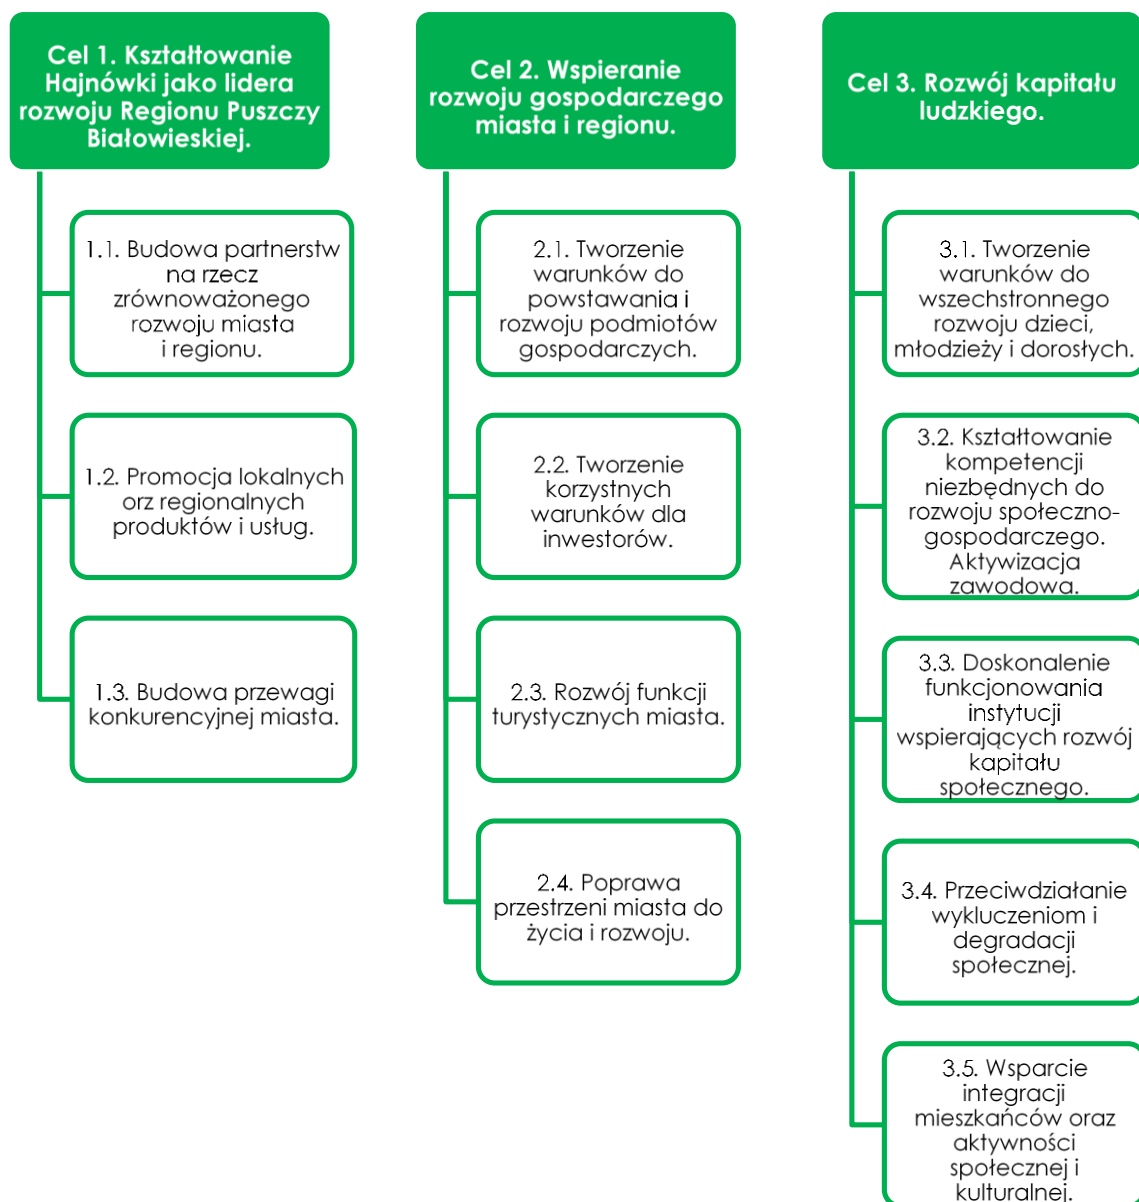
Cel 1. Kształtowanie Hajnówki jako lidera rozwoju Regionu Puszczy Białowieskiej.

1.1. Budowa partnerstw na rzecz zrównoważonego rozwoju miasta i regionu.

1.2. Promocja lokalnych orz regionalnych produktów i usług.

1.3. Budowa przewagi konkurencyjnej miasta.

Cel 2. Wspieranie rozwoju gospodarczego miasta i regionu.

2.1. Tworzenie warunków do powstawania i rozwoju podmiotów gospodarczych.

2.2. Tworzenie korzystnych warunków dla inwestorów.

2.3. Rozwój funkcji turystycznych miasta.

2.4. Poprawa przestrzeni miasta do życia i rozwoju.

Cel 3. Rozwój kapitału ludzkiego.

3.1. Tworzenie warunków do wszechstronnego rozwoju dzieci, młodzieży i dorosłych.

3.2. Kształtowanie kompetencji niezbędnych do rozwoju społeczno-gospodarczego. Aktywizacja zawodowa.

3.3. Doskonalenie funkcjonowania instytucji wspierających rozwój kapitału społecznego.

3.4. Przeciwdziałanie wykluczeniom i degradacji społecznej.

3.5. Wsparcie integracji mieszkańców oraz aktywności społecznej i kulturalnej.